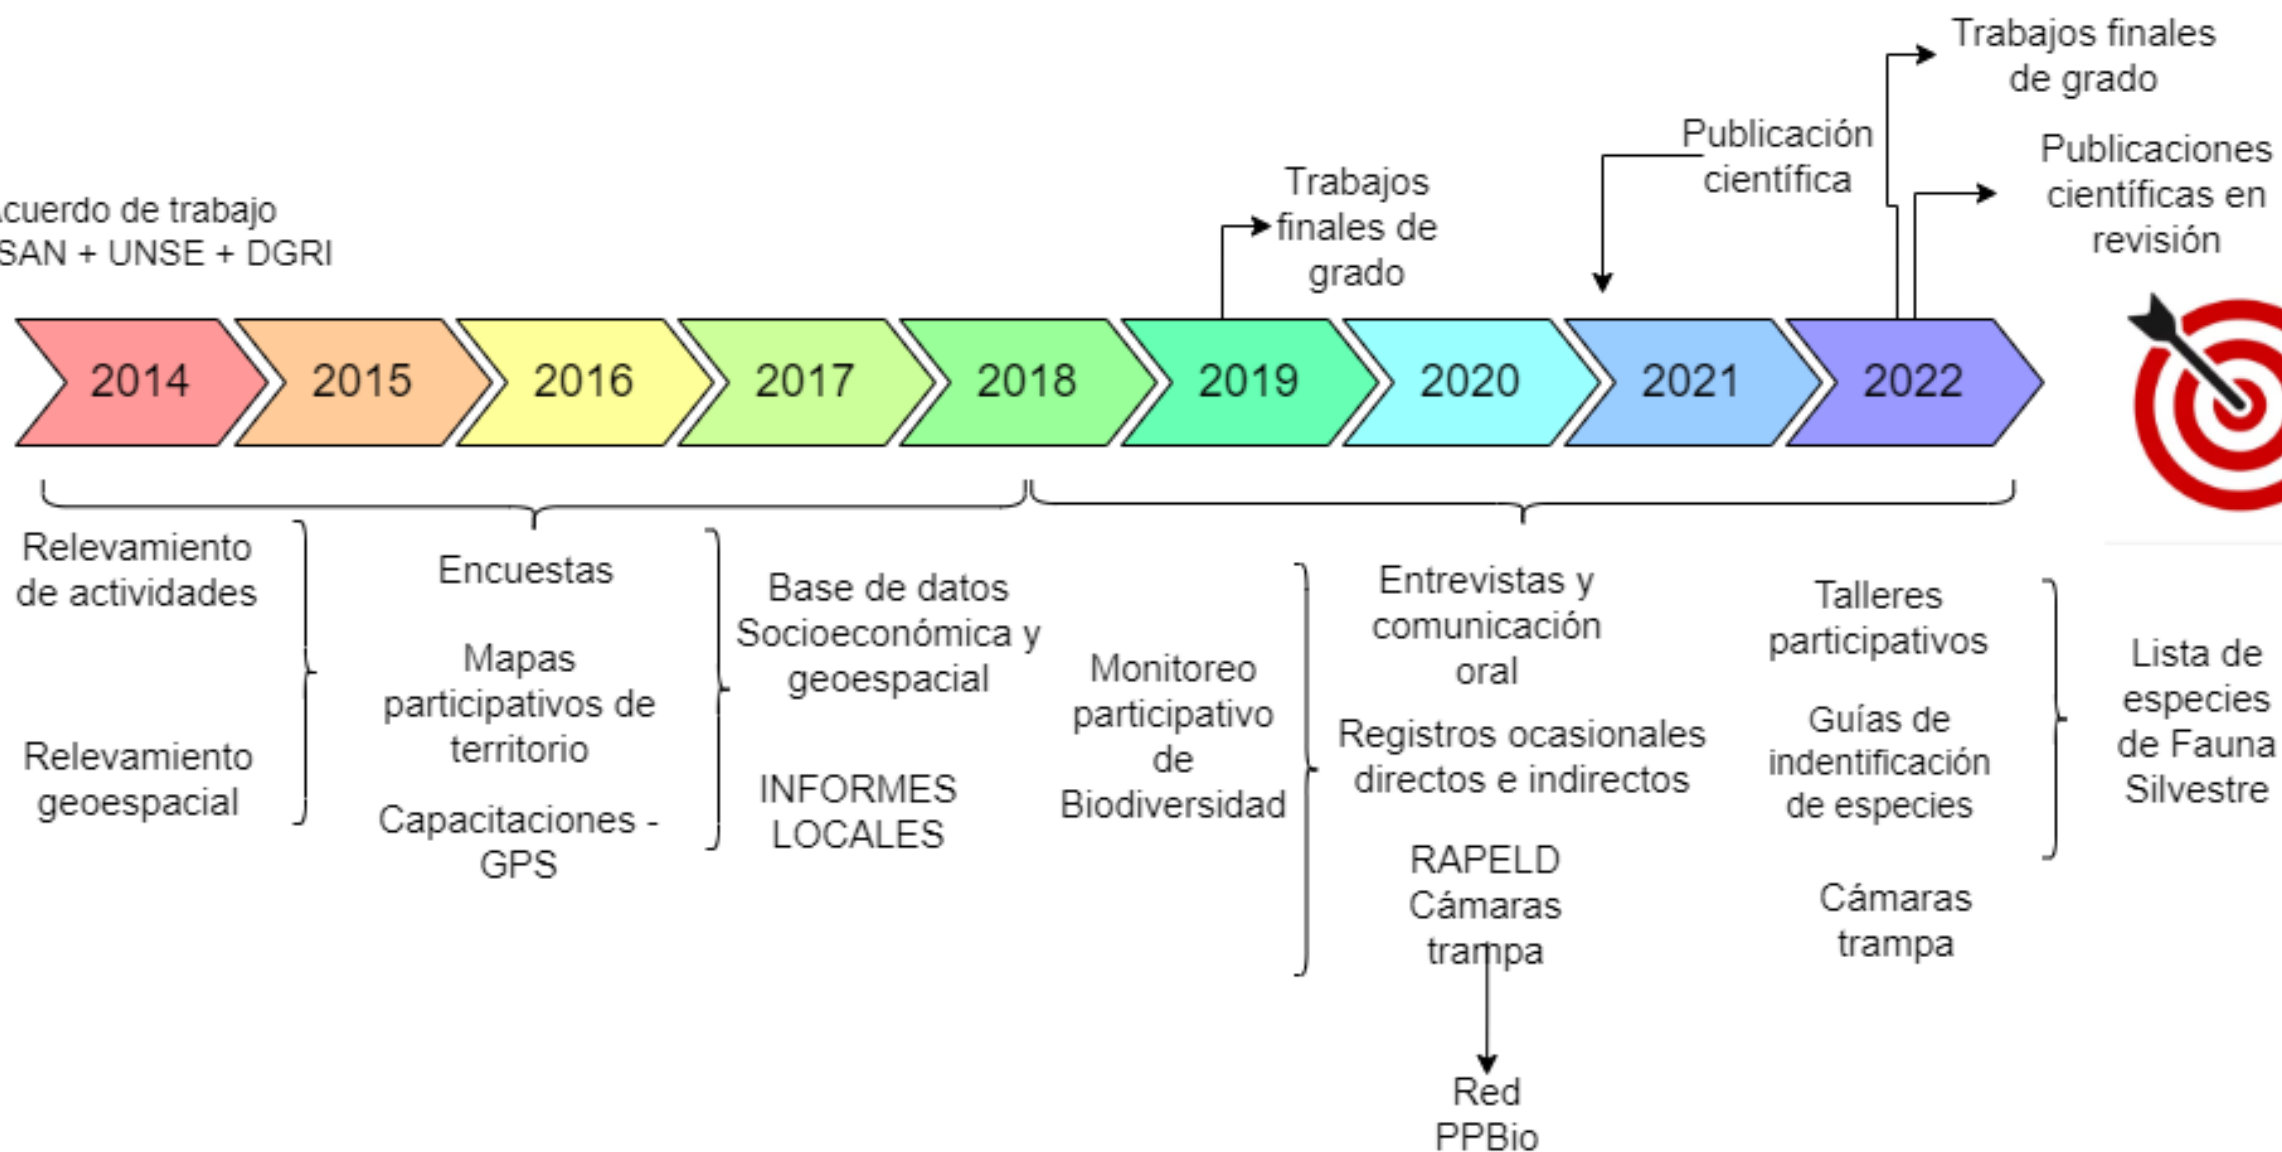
cuerdo de trabajo
SAN + UNSE + DGRI

Trabajos finales de grado

Publicación científica

Trabajos finales de grado

Publicaciones científicas en revisión

2014 2015 2016 2017 2018 2019 2020 2021 2022

Relevamiento de actividades

Relevamiento geoespacial

Encuestas

Mapas participativos de territorio

Capacitaciones - GPS

Base de datos Socioeconómica y geoespacial

INFORMES LOCALES

Monitoreo participativo de Biodiversidad

Entrevistas y comunicación oral

Registros ocasionales directos e indirectos

RAPELD Cámaras trampa

Red PPBio

Talleres participativos

Guías de indentificación de especies

Cámaras trampa

Lista de especies de Fauna Silvestre